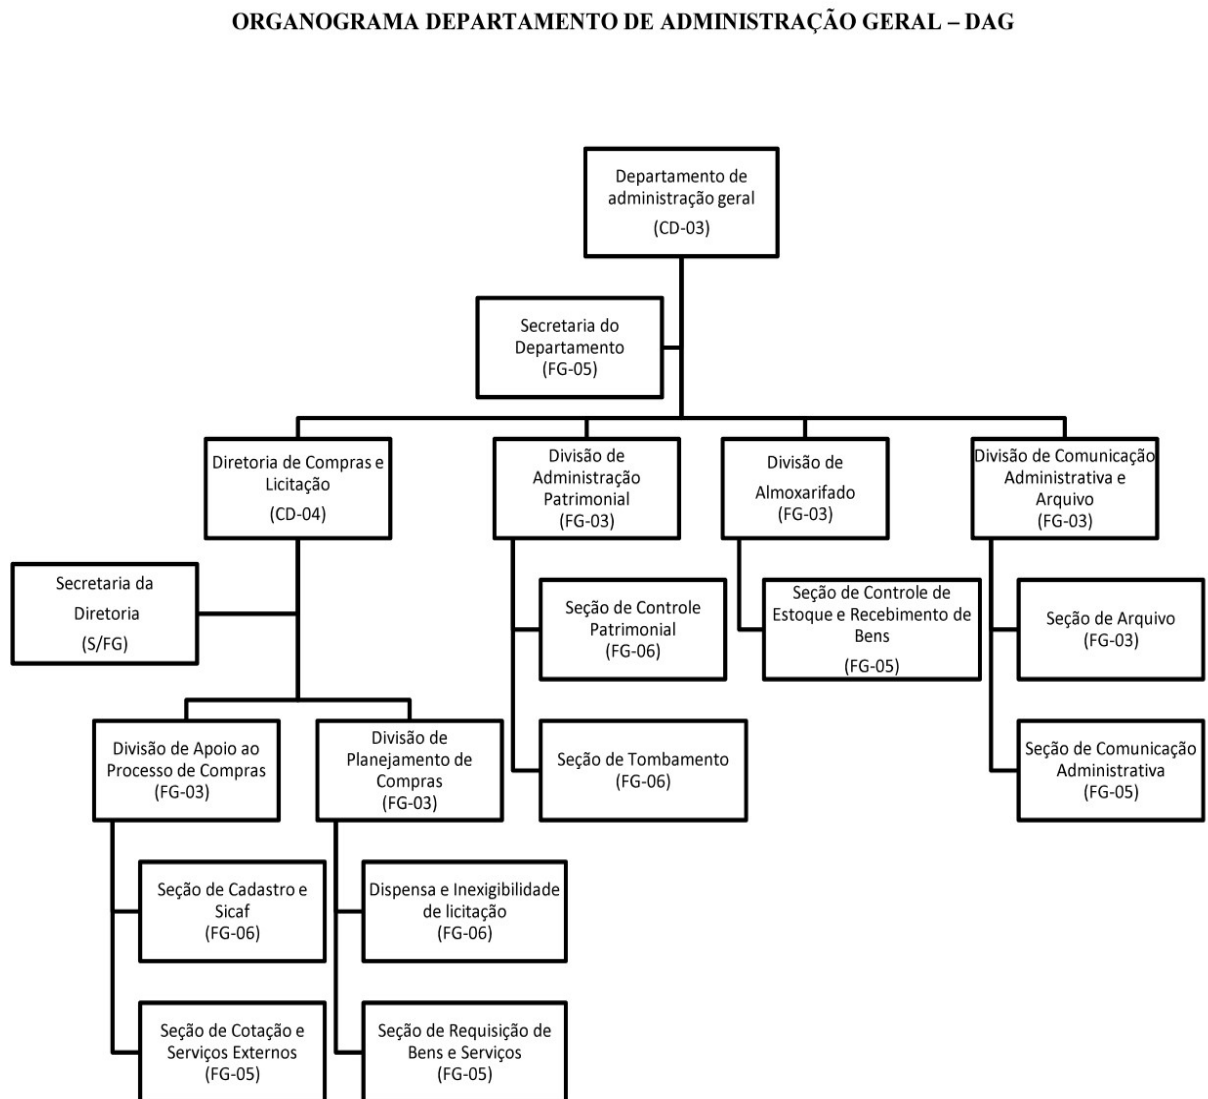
ORGANOGRAMA DEPARTAMENTO DE ADMINISTRAÇÃO GERAL – DAG

Departamento de administração geral (CD-03)

Secretaria do Departamento (FG-05)

Diretoria de Compras e Licitação (CD-04)

Divisão de Administração Patrimonial (FG-03)

Divisão de Almoxarifado (FG-03)

Divisão de Comunicação Administrativa e Arquivo (FG-03)

Secretaria da Diretoria (S/FG)

Seção de Controle Patrimonial (FG-06)

Seção de Controle de Estoque e Recebimento de Bens (FG-05)

Seção de Arquivo (FG-03)

Divisão de Apoio ao Processo de Compras (FG-03)

Divisão de Planejamento de Compras (FG-03)

Seção de Tombamento (FG-06)

Seção de Comunicação Administrativa (FG-05)

Seção de Cadastro e Sicaf (FG-06)

Dispensa e Inexigibilidade de licitação (FG-06)

Seção de Cotação e Serviços Externos (FG-05)

Seção de Requisição de Bens e Serviços (FG-05)